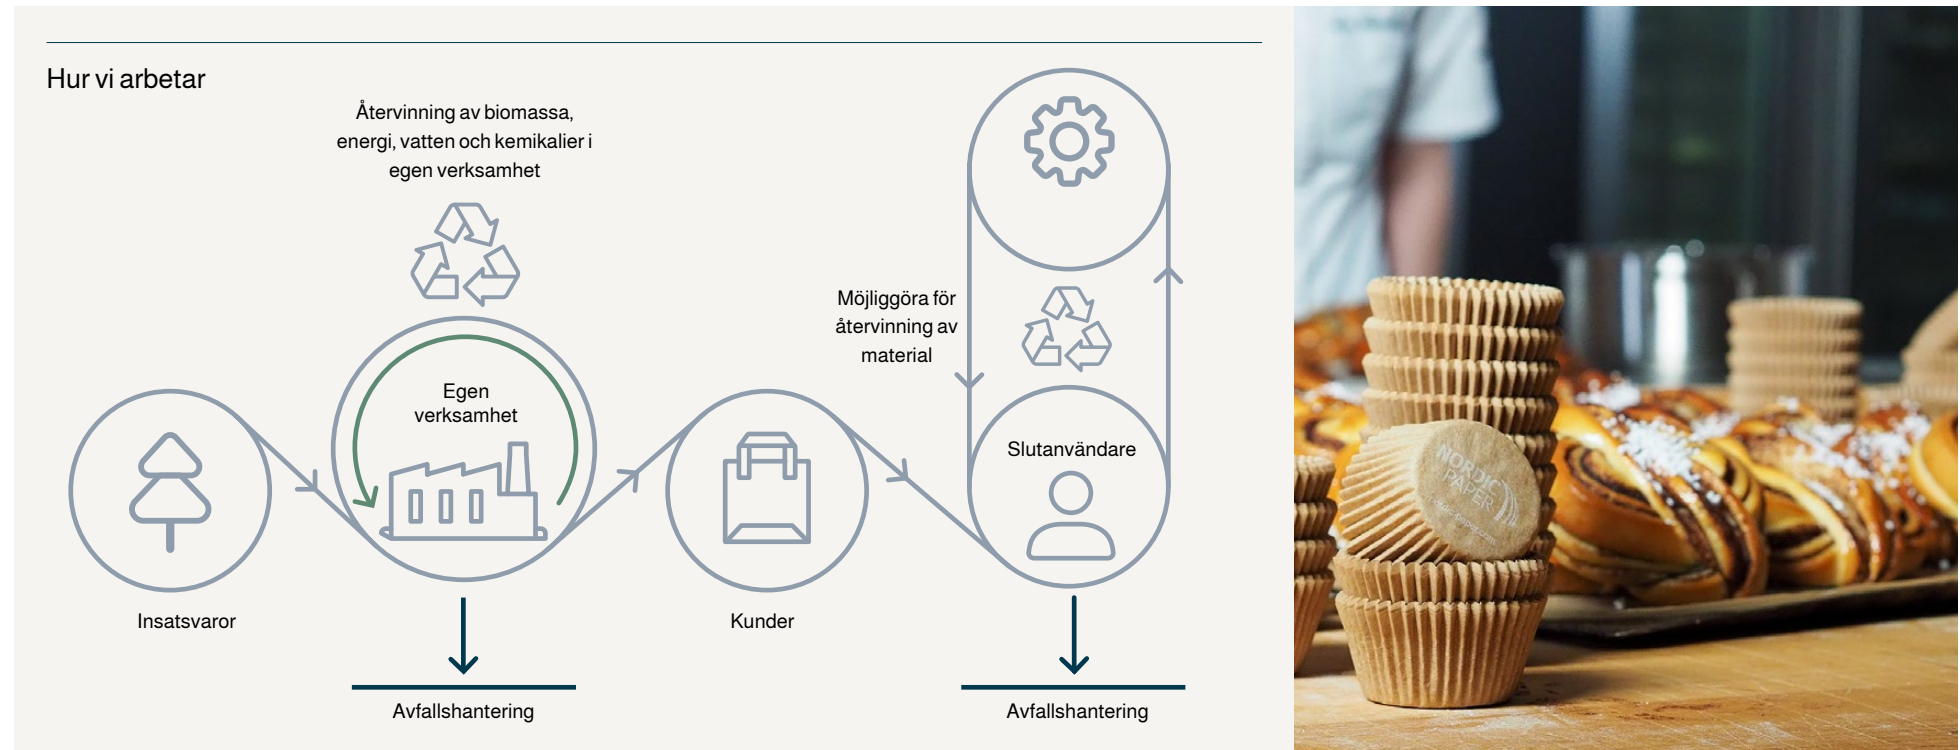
Hur vi arbetar

Återvinning av biomassa, energi, vatten och kemikalier i egen verksamhet

Egen verksamhet

Möjliggöra för återvinning av material

Slutanvändare

Insatsvaror

Kunder

Avfallshantering

Avfallshantering

NORDIC PAPER